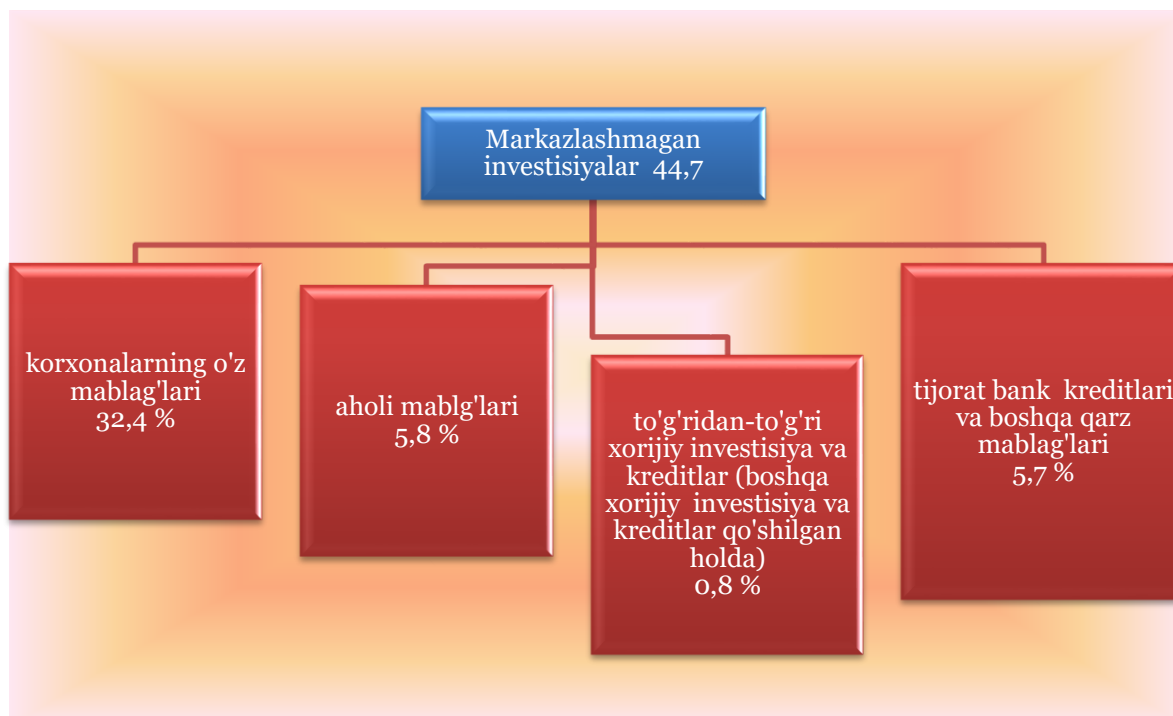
Markazlashmagan investisiyalar 44,7

korxonalarning o'z mablag'lari 32,4 %

aholi mablg'lari 5,8 %

to'g'ridan-to'g'ri xorijiy investisiya va kreditlar (boshqa xorijiy investisiya va kreditlar qo'shilgan holda) 0,8 %

tijorat bank kreditlari va boshqa qarz mablag'lari 5,7 %